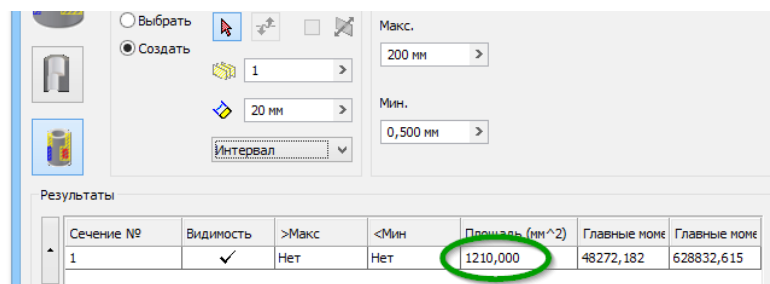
Выбрать
Создать
1
20 мм
Интервал
Макс.
200 мм
Мин.
0,500 мм
Результаты

| Сечение № | Видимость | >Макс | <Мин | Площадь (мм^2) | Главные моме | Главные моме |
|---|---|---|---|---|---|---|
| 1 | ✓ | Нет | Нет | 1210,000 | 48272,182 | 628832,615 |